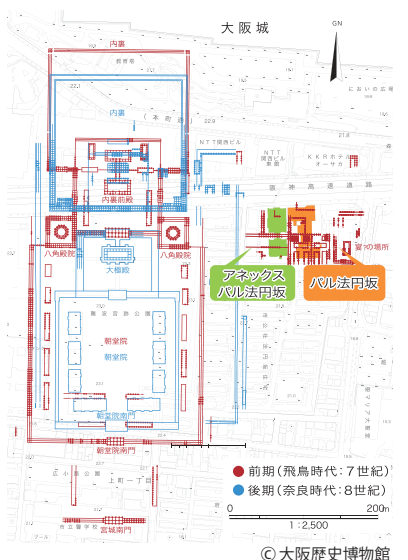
大阪城

GN

内裏

内裏

内裏前殿

八角殿院

八角殿院

大極殿

朝堂院

朝堂院

朝堂院南門

朝堂院南門

宮城南門

NTT

KKRホテルオーサカ

阪神高速道路

宴の場所

アネックス
パル法円坂

パル法円坂

前期（飛鳥時代：7世紀）

後期（奈良時代：8世紀）

0

200m

1：2,500

© 大阪歴史博物館